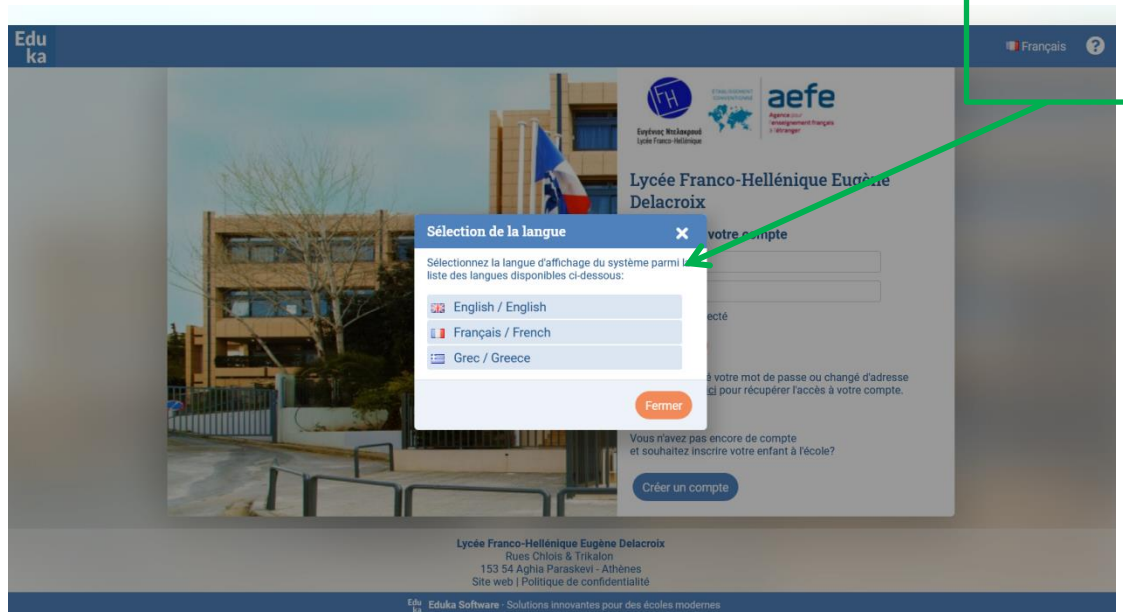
Edu
ka

Français

Ευγένιος Ντελακρουά
Lycée Franco-Hellénique

ÉTABLISSEMENT CONVENTIONNÉ

aefe
Agence pour l'enseignement français à l'étranger

Lycée Franco-Hellénique Eugène Delacroix

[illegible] votre compte

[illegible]ecté

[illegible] votre mot de passe ou changé d'adresse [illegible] ici pour récupérer l'accès à votre compte.

Vous n'avez pas encore de compte et souhaitez inscrire votre enfant à l'école?

Créer un compte

Sélection de la langue

Sélectionnez la langue d'affichage du système parmi la liste des langues disponibles ci-dessous:

English / English
Français / French
Grec / Greece

Fermer

Lycée Franco-Hellénique Eugène Delacroix
Rues Chlois & Trikalon
153 54 Aghia Paraskevi - Athènes
Site web | Politique de confidentialité

Eduka Software - Solutions innovantes pour des écoles modernes